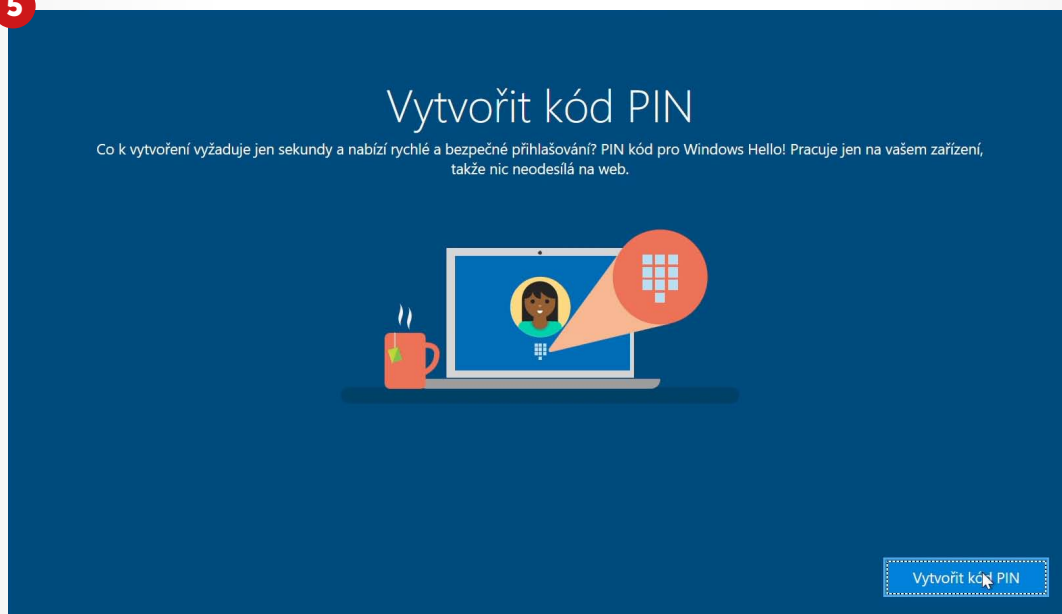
5

Vytvořit kód PIN

Co k vytvoření vyžaduje jen sekundy a nabízí rychlé a bezpečné přihlašování? PIN kód pro Windows Hello! Pracuje jen na vašem zařízení, takže nic neodesílá na web.

Vytvořit kód PIN